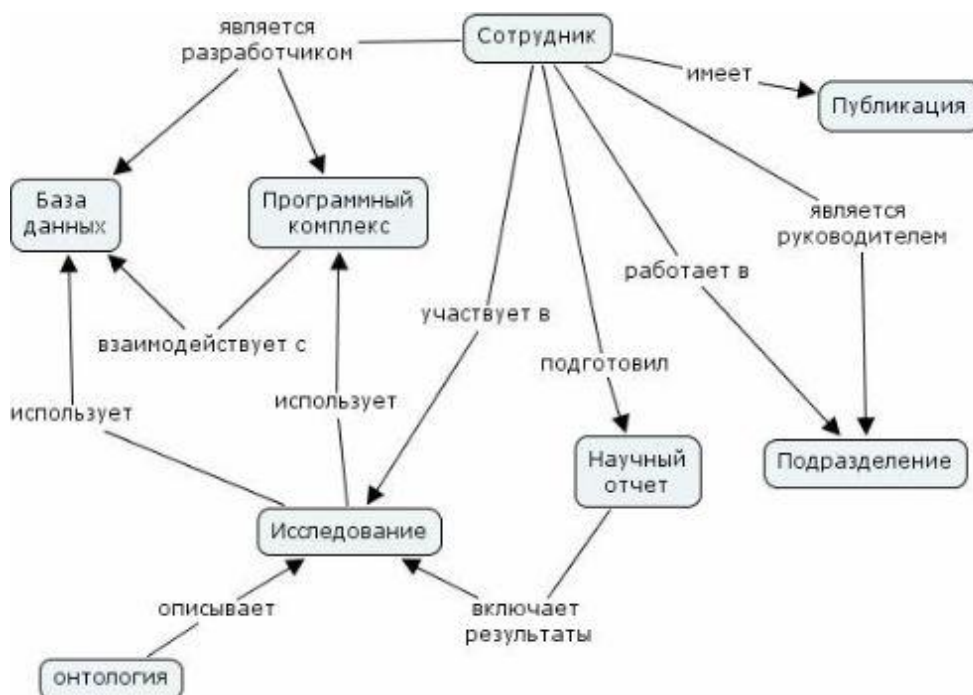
является разработчиком

Сотрудник

имеет

Публикация

База данных

Программный комплекс

является руководителем

работает в

участвует в

взаимодействует с

подготовил

использует

использует

Научный отчет

Подразделение

Исследование

описывает

включает результаты

онтология